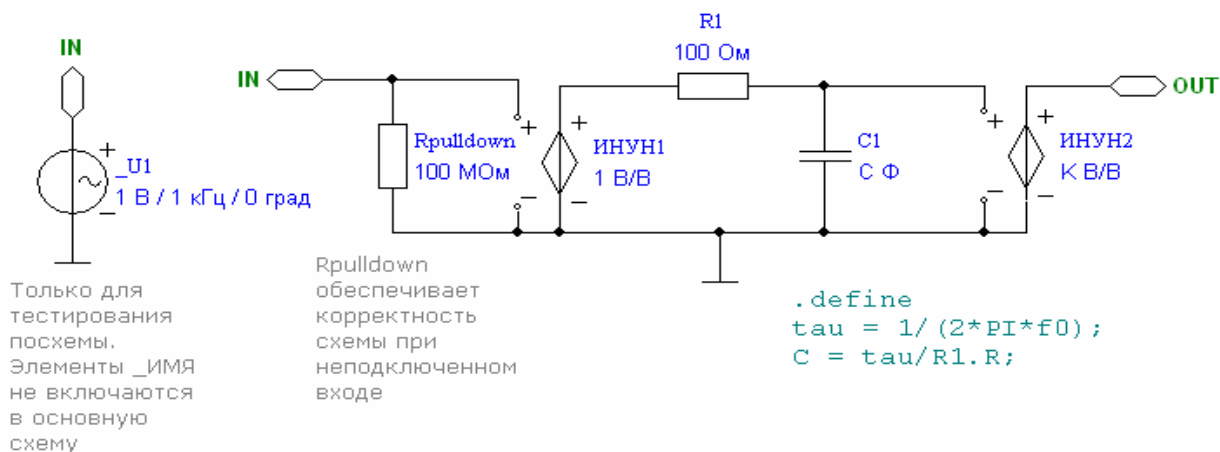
IN

+
_U1
1 В / 1 кГц / 0 град
−

Только для тестирования посхемы. Элементы _ИМЯ не включаются в основную схему

IN

Rpulldown
100 МОм

+
−

+
ИНУН1
1 В/В
−

R1
100 Ом

C1
C Ф

+
−

+
ИНУН2
K В/В
−

OUT

Rpulldown обеспечивает корректность схемы при неподключенном входе

.define
tau = 1/(2*PI*f0);
C = tau/R1.R;